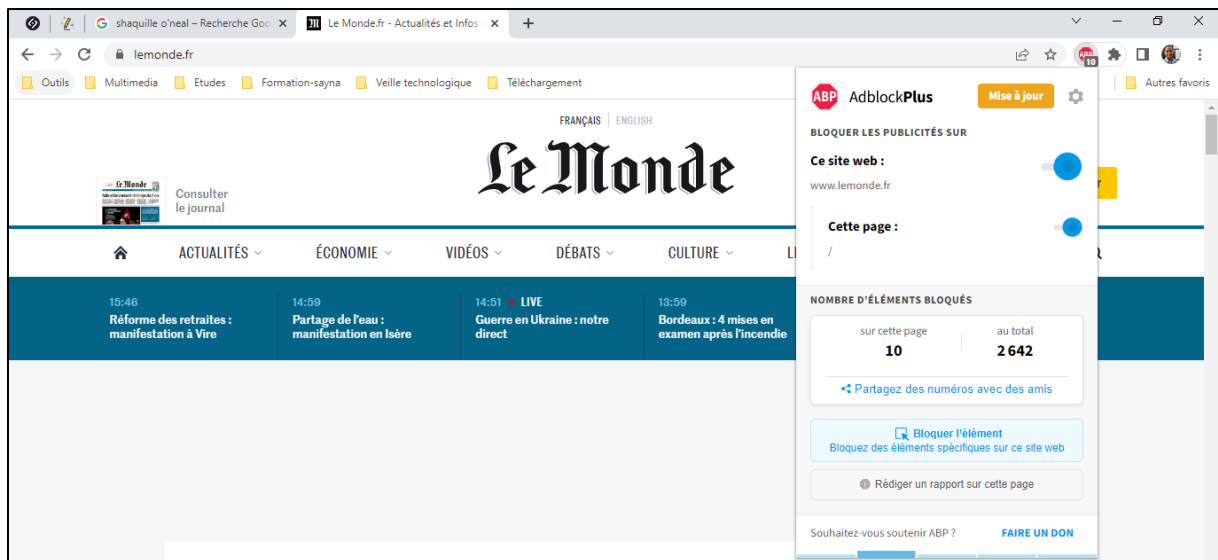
shaquille o'neal – Recherche Goo ×
Le Monde.fr - Actualités et Infos ×
+

lemonde.fr

Outils | Multimedia | Etudes | Formation-sayna | Veille technologique | Téléchargement | Autres favoris

FRANÇAIS | ENGLISH

Le Monde

Consulter le journal

ACTUALITÉS | ÉCONOMIE | VIDÉOS | DÉBATS | CULTURE | L

15:46
Réforme des retraites : manifestation à Vire

14:59
Partage de l'eau : manifestation en Isère

14:51 • LIVE
Guerre en Ukraine : notre direct

13:59
Bordeaux : 4 mises en examen après l'incendie

ABP AdblockPlus
Mise à jour

BLOQUER LES PUBLICITÉS SUR
Ce site web :
www.lemonde.fr
Cette page :
/

NOMBRE D'ÉLÉMENTS BLOQUÉS
sur cette page
10
au total
2 642
Partagez des numéros avec des amis

Bloquer l'élément
Bloquez des éléments spécifiques sur ce site web

Rédiger un rapport sur cette page

Souhaitez-vous soutenir ABP ?
FAIRE UN DON